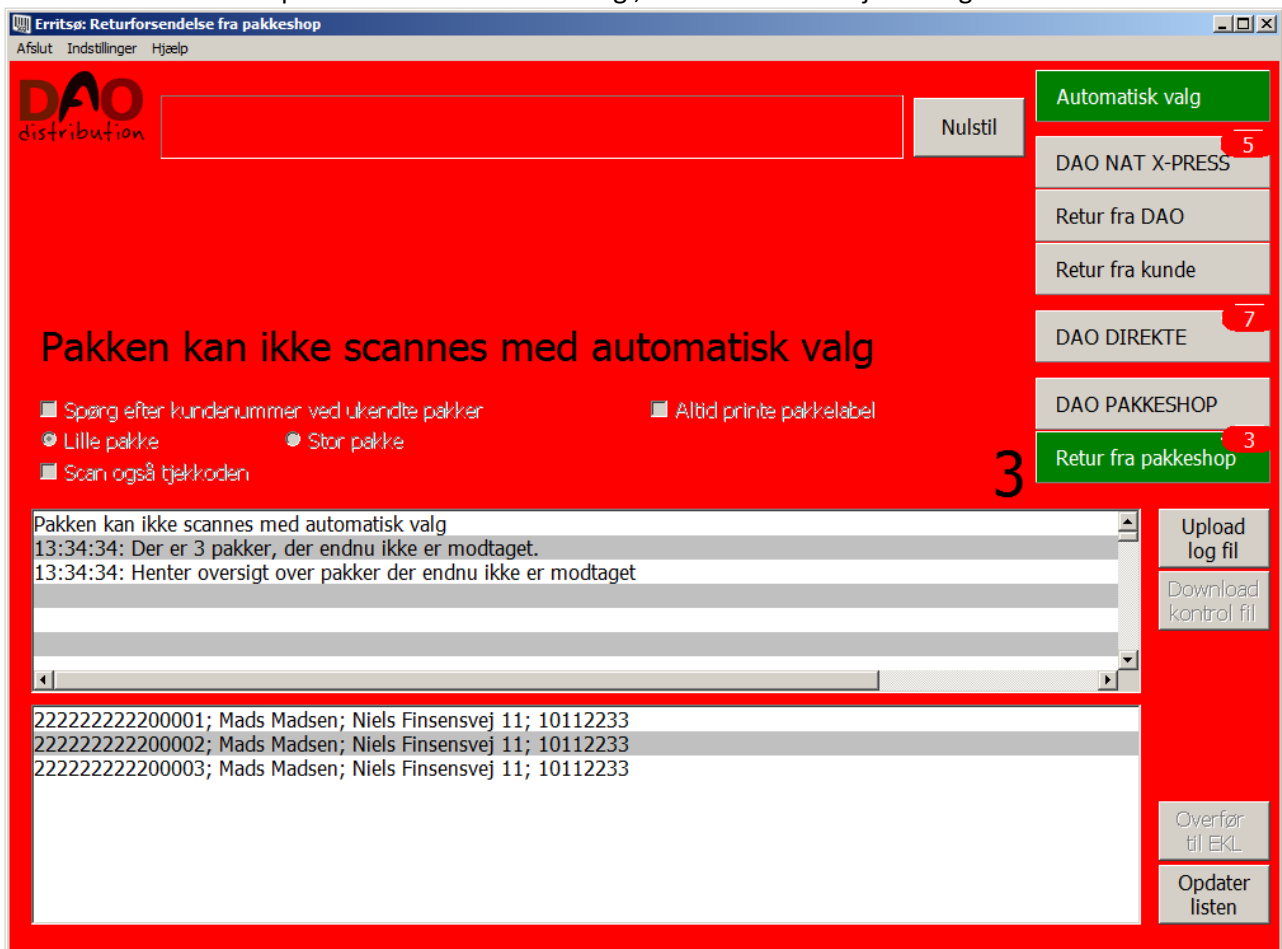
Erritsø: Returforsendelse fra pakkeshop

Afslut Indstillinger Hjælp

DAO distribution

Nulstil

Automatisk valg

5

DAO NAT X-PRESS

Retur fra DAO

Retur fra kunde

7

DAO DIREKTE

DAO PAKKESHOP

3

Retur fra pakkeshop

Pakken kan ikke scannes med automatisk valg

Spørg efter kundenummer ved ukendte pakker

Altid printe pakkelabel

Lille pakke

Stor pakke

Scan også tjekkoden

3

Pakken kan ikke scannes med automatisk valg
13:34:34: Der er 3 pakker, der endnu ikke er modtaget.
13:34:34: Henter oversigt over pakker der endnu ikke er modtaget

Upload log fil

Download kontrol fil

222222222200001; Mads Madsen; Niels Finsensvej 11; 10112233
222222222200002; Mads Madsen; Niels Finsensvej 11; 10112233
222222222200003; Mads Madsen; Niels Finsensvej 11; 10112233

Overfør til EKL

Opdater listen